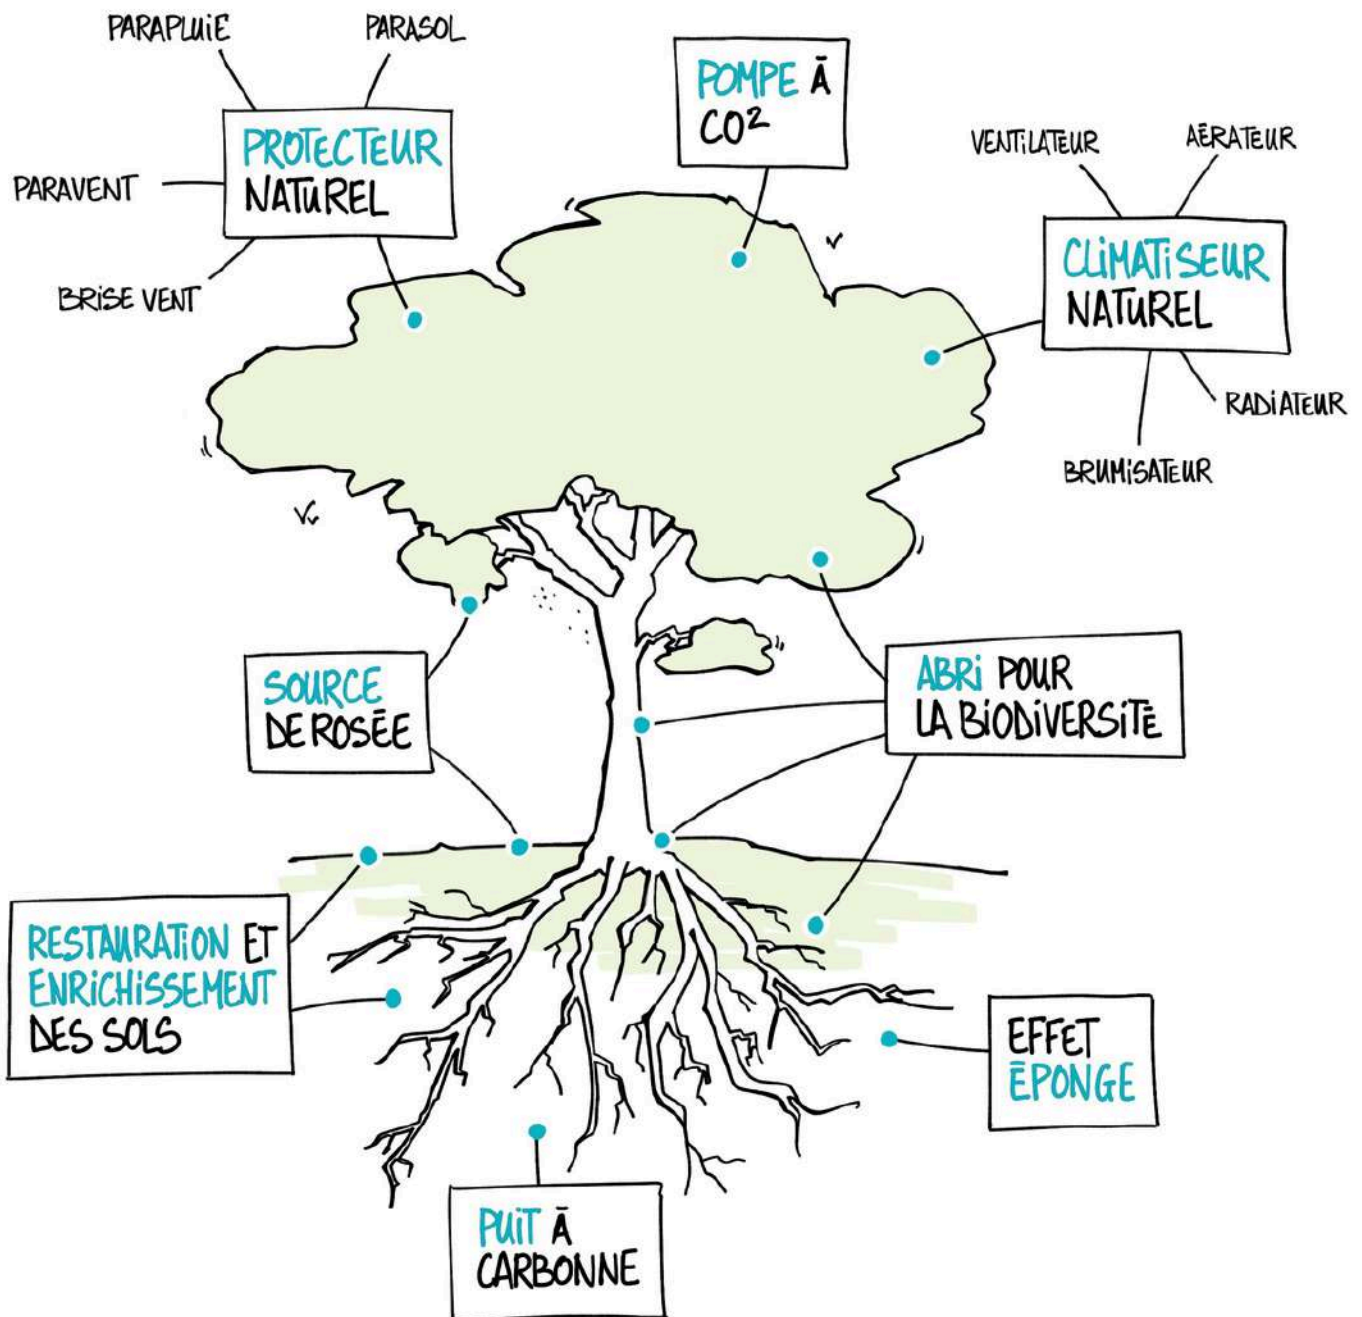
PARAPLUIE
PARASOL
PROTECTEUR NATUREL
PARAVENT
BRISE VENT

POMPE À $CO^2$

VENTILATEUR
AÉRATEUR
CLIMATISEUR NATUREL
RADIATEUR
BRUMISATEUR

SOURCE DE ROSÉE

ABRI POUR LA BIODIVERSITÉ

RESTAURATION ET ENRICHISSEMENT DES SOLS

EFFET ÉPONGE

PUIT À CARBONNE